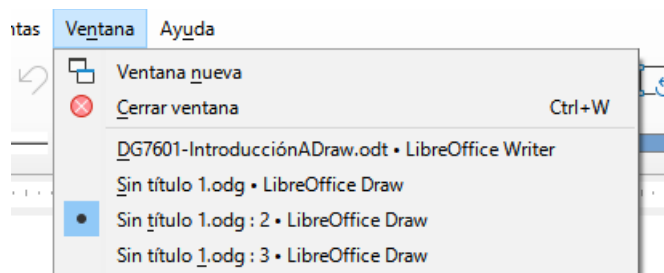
ntas Ventana Ayuda

Ventana nueva
Cerrar ventana Ctrl+W
DG7601-IntroducciónADraw.odt • LibreOffice Writer
Sin título 1.odg • LibreOffice Draw
Sin título 1.odg : 2 • LibreOffice Draw
Sin título 1.odg : 3 • LibreOffice Draw